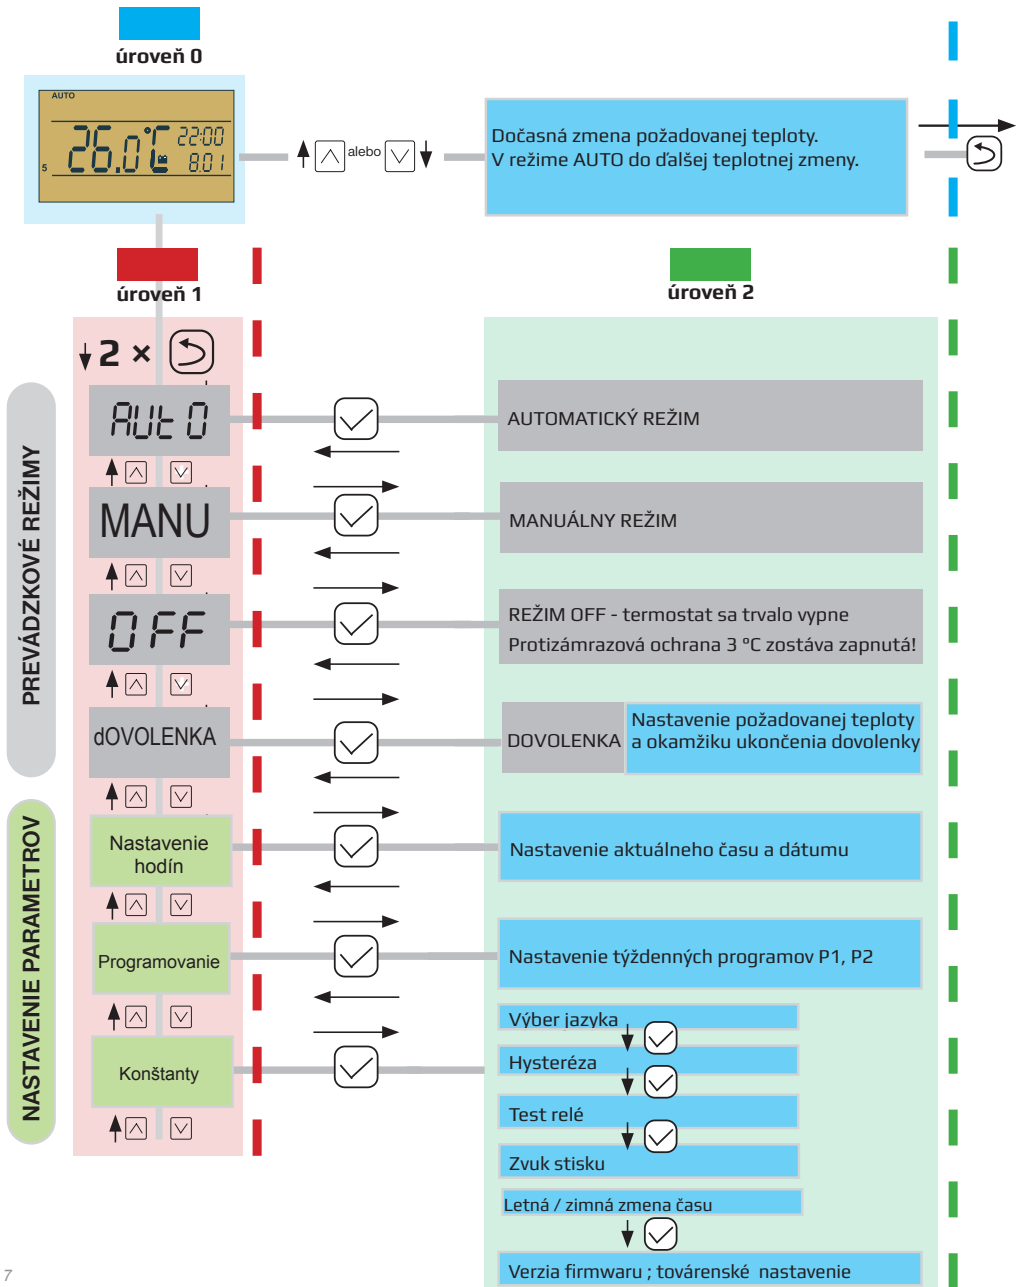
úroveň 0

AUTO
5
26.0°C 22:00 8.01

alebo

Dočasná zmena požadovanej teploty.
V režime AUTO do ďalšej teplotnej zmeny.

úroveň 1

úroveň 2

2 ×

PREVÁDZKOVÉ REŽIMY

AUt O

AUTOMATICKÝ REŽIM

MANU

MANUÁLNY REŽIM

OFF

REŽIM OFF - termostat sa trvalo vypne
Protizámrazová ochrana 3 °C zostáva zapnutá!

dOVOLENKA

DOVOLENKA

Nastavenie požadovanej teploty a okamžiku ukončenia dovolenky

NASTAVENIE PARAMETROV

Nastavenie hodín

Nastavenie aktuálneho času a dátumu

Programovanie

Nastavenie týždenných programov P1, P2

Konštanty

Výber jazyka

Hysteréza

Test relé

Zvuk stisku

Letná / zimná zmena času

Verzia firmwaru ; továrenské nastavenie

7